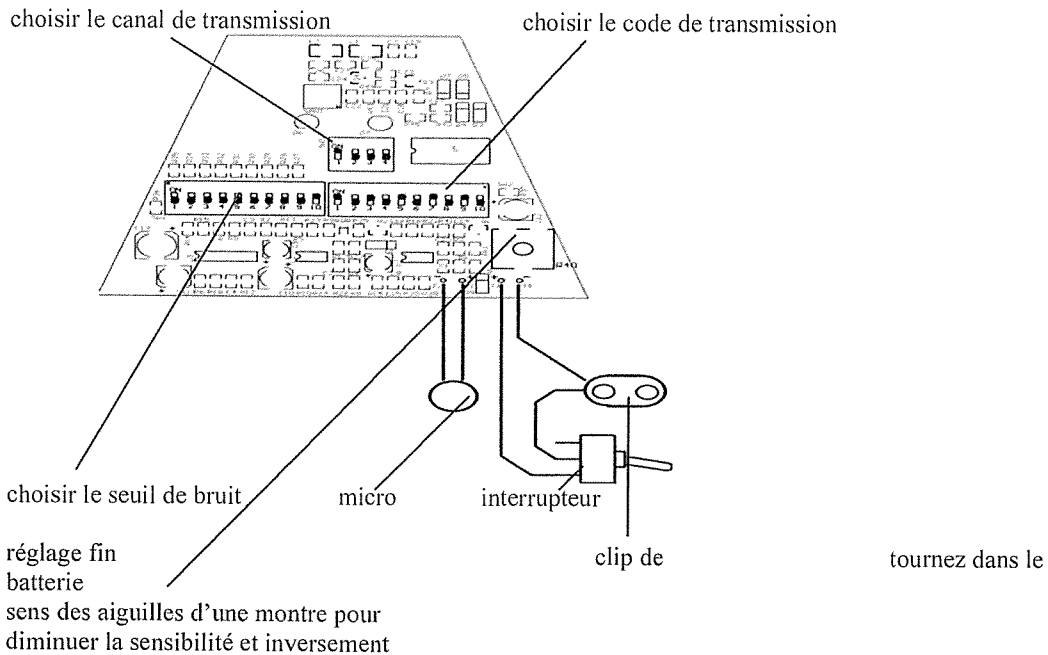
choisir le canal de transmission

choisir le code de transmission

choisir le seuil de bruit

micro

interrupteur

réglage fin

clip de

tournez dans le

batterie

sens des aiguilles d'une montre pour diminuer la sensibilité et inversement